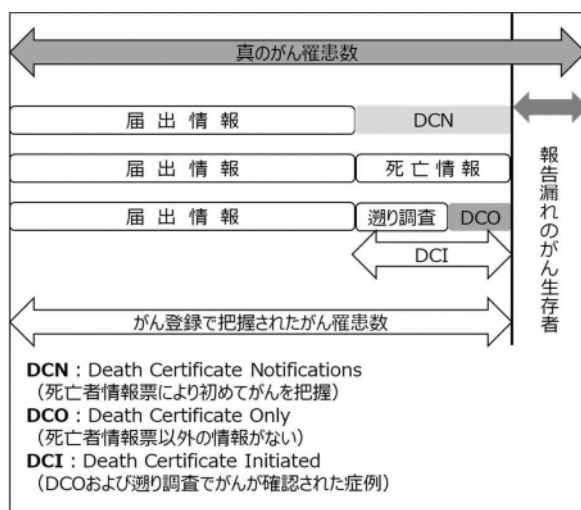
真のがん罹患数

届出情報　DCN

届出情報　死亡情報

届出情報　遡り調査　DCO

DCI

がん登録で把握されたがん罹患数

報告漏れのがん生存者

**DCN**：Death Certificate Notifications
（死亡者情報票により初めてがんを把握）
**DCO**：Death Certificate Only
（死亡者情報票以外の情報がない）
**DCI**：Death Certificate Initiated
（DCOおよび遡り調査でがんが確認された症例）